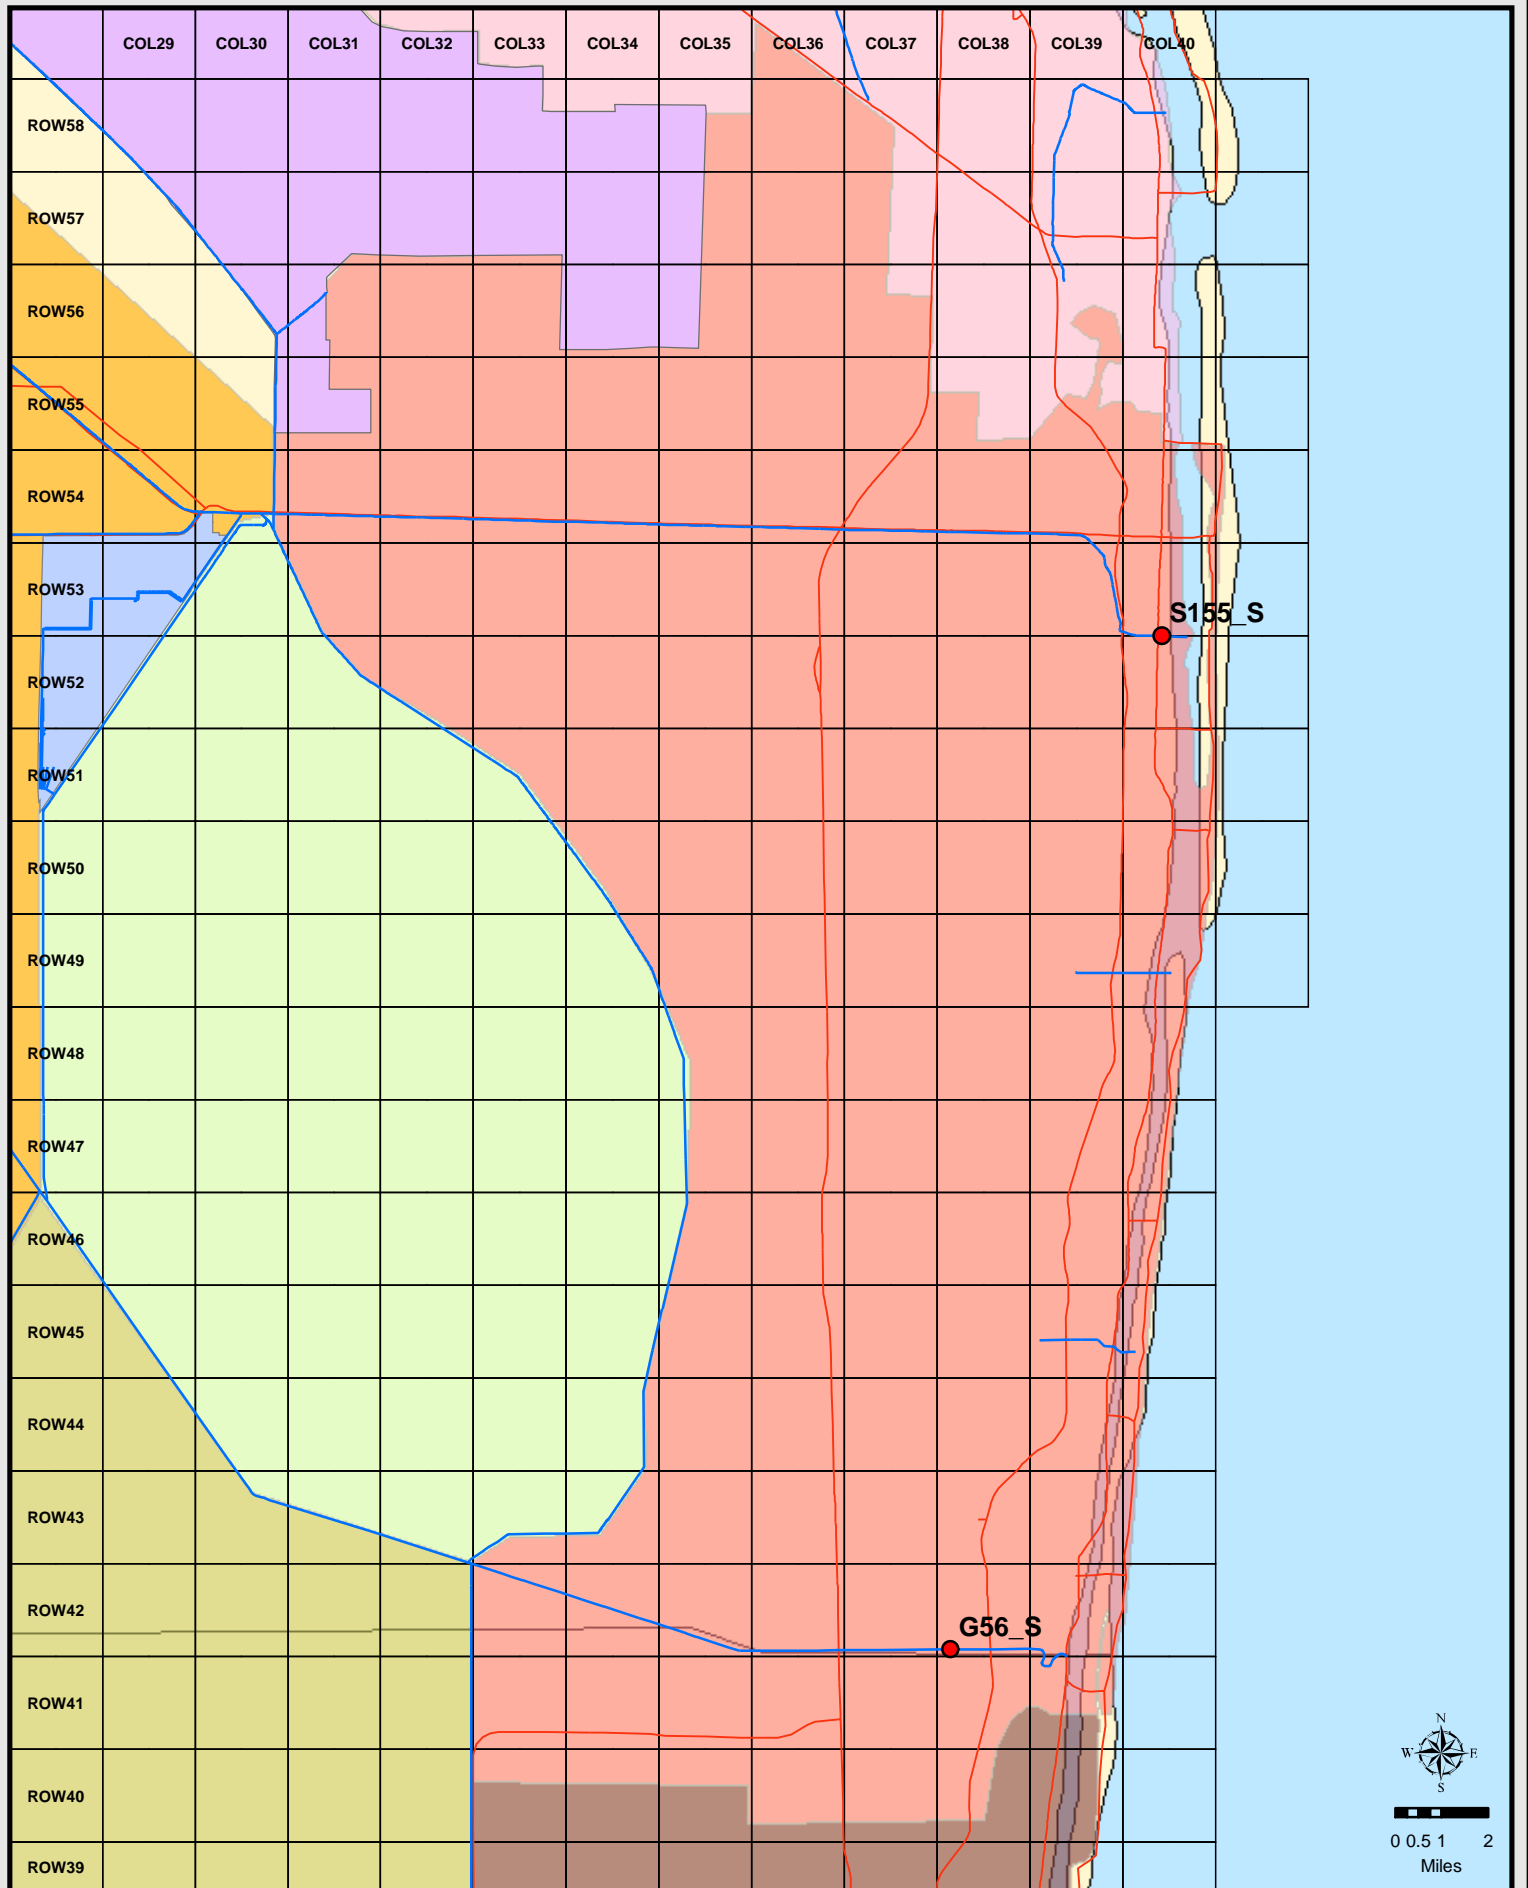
COL29 COL30 COL31 COL32 COL33 COL34 COL35 COL36 COL37 COL38 COL39 COL40

ROW58
ROW57
ROW56
ROW55
ROW54
ROW53
ROW52
ROW51
ROW50
ROW49
ROW48
ROW47
ROW46
ROW45
ROW44
ROW43
ROW42
ROW41
ROW40
ROW39

S155_S

G56_S

N
W E
S

0 0.5 1 2
Miles